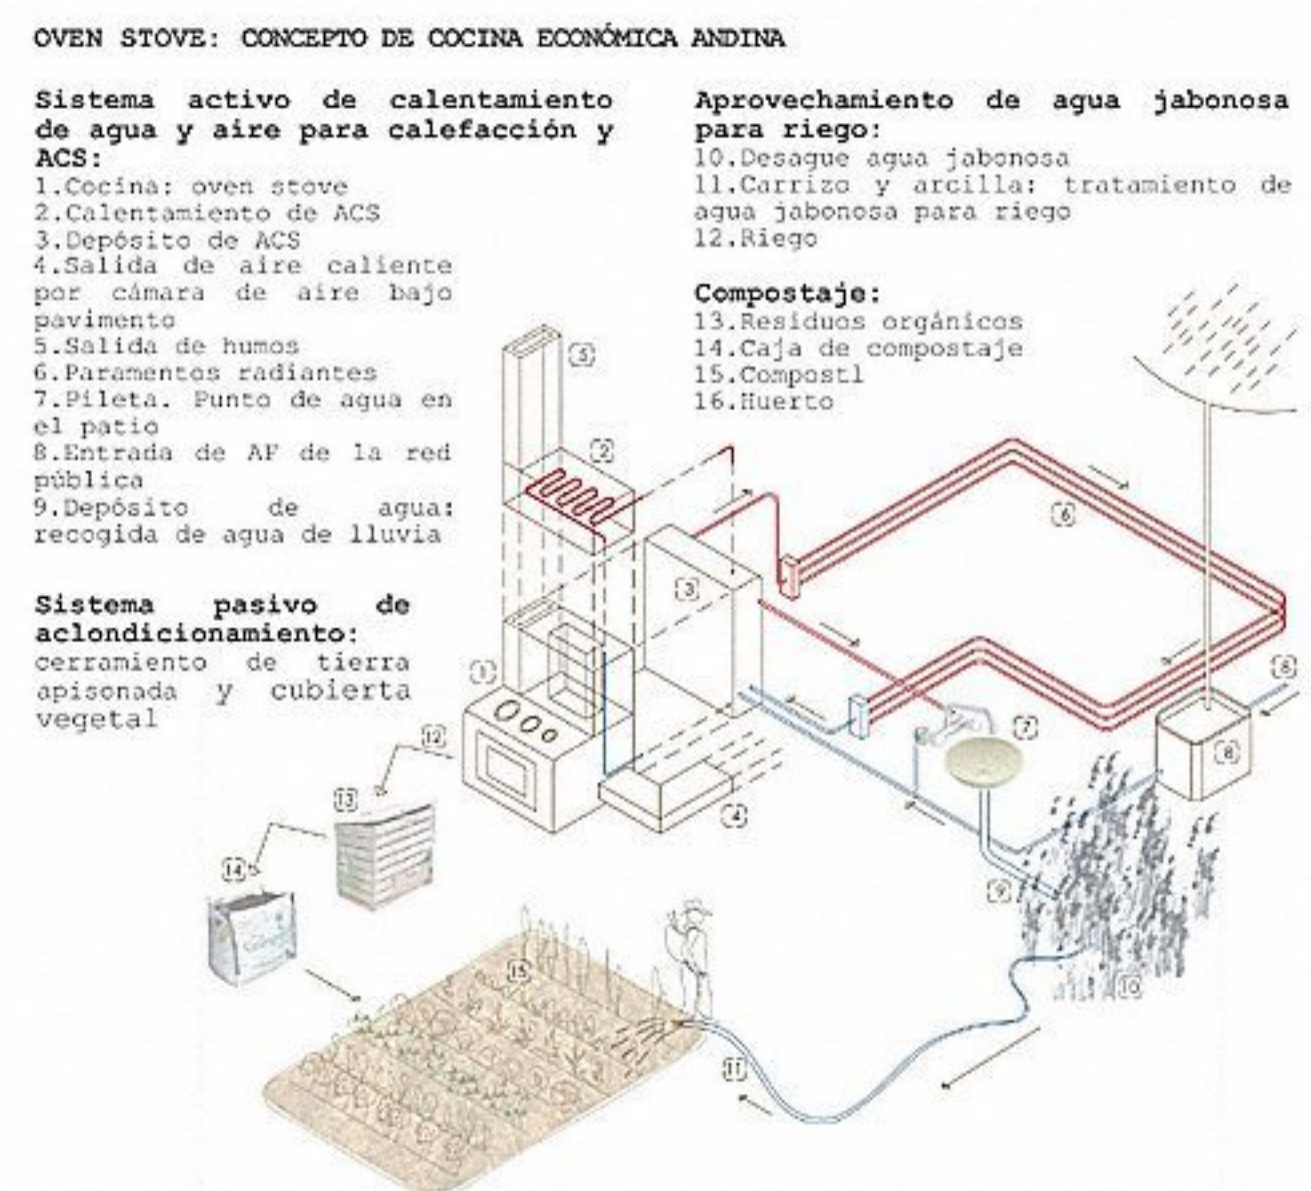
OVEN STOVE: CONCEPTO DE COCINA ECONÓMICA ANDINA

Sistema activo de calentamiento de agua y aire para calefacción y ACS:
1.Cocina: oven stove
2.Calentamiento de ACS
3.Depósito de ACS
4.Salida de aire caliente por cámara de aire bajo pavimento
5.Salida de humos
6.Paramentos radiantes
7.Pileta. Punto de agua en el patio
8.Entrada de AF de la red pública
9.Depósito de agua: recogida de agua de lluvia

Sistema pasivo de aclondicionamiento:
cerramiento de tierra apisonada y cubierta vegetal

Aprovechamiento de agua jabonosa para riego:
10.Desague agua jabonosa
11.Carrizo y arcilla: tratamiento de agua jabonosa para riego
12.Riego

Compostaje:
13.Residuos orgánicos
14.Caja de compostaje
15.Compostl
16.Huerto

5
2
6
3
1
8
7
12
13
4
14
9
15
10
11